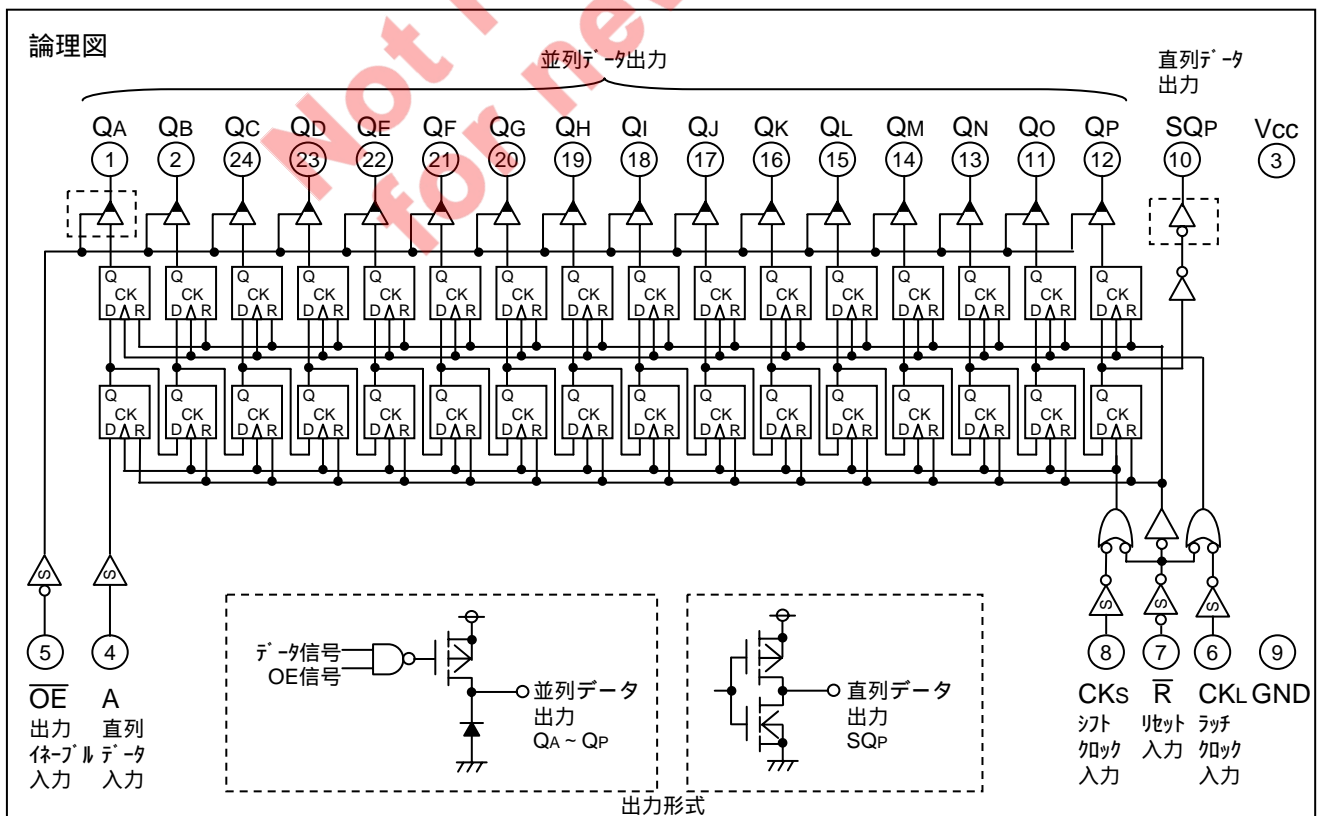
論理図

並列データ出力

直列データ出力

$Q_A$ $Q_B$ $Q_C$ $Q_D$ $Q_E$ $Q_F$ $Q_G$ $Q_H$ $Q_I$ $Q_J$ $Q_K$ $Q_L$ $Q_M$ $Q_N$ $Q_O$ $Q_P$ $SQ_P$ $V_{CC}$

1 2 24 23 22 21 20 19 18 17 16 15 14 13 11 12 10 3

Not for new

Q CK D R

S S S S S

5 4 8 7 6 9

$\overline{OE}$
出力
イネーブル
入力

A
直列
データ
入力

データ信号
OE信号

並列データ
出力
$Q_A$ ~ $Q_P$

直列データ
出力
$SQ_P$

出力形式

$CK_S$
シフト
クロック
入力

$\overline{R}$
リセット
入力

$CK_L$
ラッチ
クロック
入力

GND